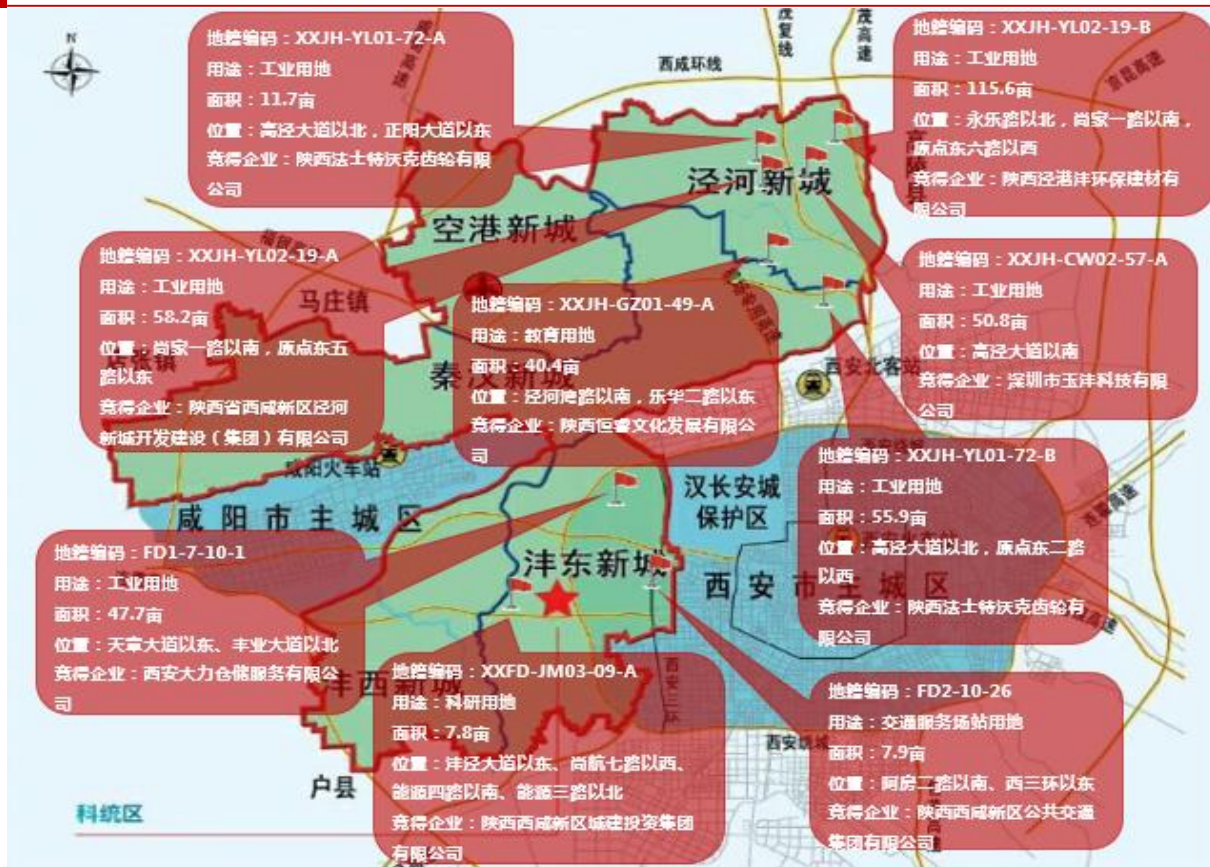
地块编码：XXJH-YL01-72-A
用途：工业用地
面积：11.7亩
位置：高泾大道以北，正阳大道以东
竞得企业：陕西法士特沃克齿轮有限公司

地块编码：XXJH-YL02-19-B
用途：工业用地
面积：115.6亩
位置：永乐路以北，尚家一路以南，原点东六路以西
竞得企业：陕西泾港洋环保建材有限公司

地块编码：XXJH-YL02-19-A
用途：工业用地
面积：58.2亩
位置：尚家一路以南，原点东五路以东
竞得企业：陕西省西咸新区泾河新城开发建设（集团）有限公司

地块编码：XXJH-GZ01-49-A
用途：教育用地
面积：40.4亩
位置：泾河地路以南，乐华二路以东
竞得企业：陕西恒睿文化发展有限公司

地块编码：XXJH-CW02-57-A
用途：工业用地
面积：50.8亩
位置：高泾大道以南
竞得企业：深圳市玉洋科技有限公司

地块编码：XXJH-YL01-72-B
用途：工业用地
面积：55.9亩
位置：高泾大道以北，原点东二路以西
竞得企业：陕西法士特沃克齿轮有限公司

地块编码：FD1-7-10-1
用途：工业用地
面积：47.7亩
位置：天章大道以东、丰业大道以北
竞得企业：西安大力仓储服务有限公司

地块编码：XXFD-JM03-09-A
用途：科研用地
面积：7.8亩
位置：沣泾大道以东、尚航七路以西、能源四路以南、能源三路以北
竞得企业：陕西西咸新区城建投资集团有限公司

地块编码：FD2-10-26
用途：交通服务场站用地
面积：7.9亩
位置：阿房二路以南、西三环以东
竞得企业：陕西西咸新区公共交通集团有限公司

西咸环线
泾河新城
空港新城
马庄镇
秦汉新城
西安北客站
咸阳火车站
咸阳市主城区
汉长安城保护区
沣东新城
西安市主城区
沣西新城
户县
科统区